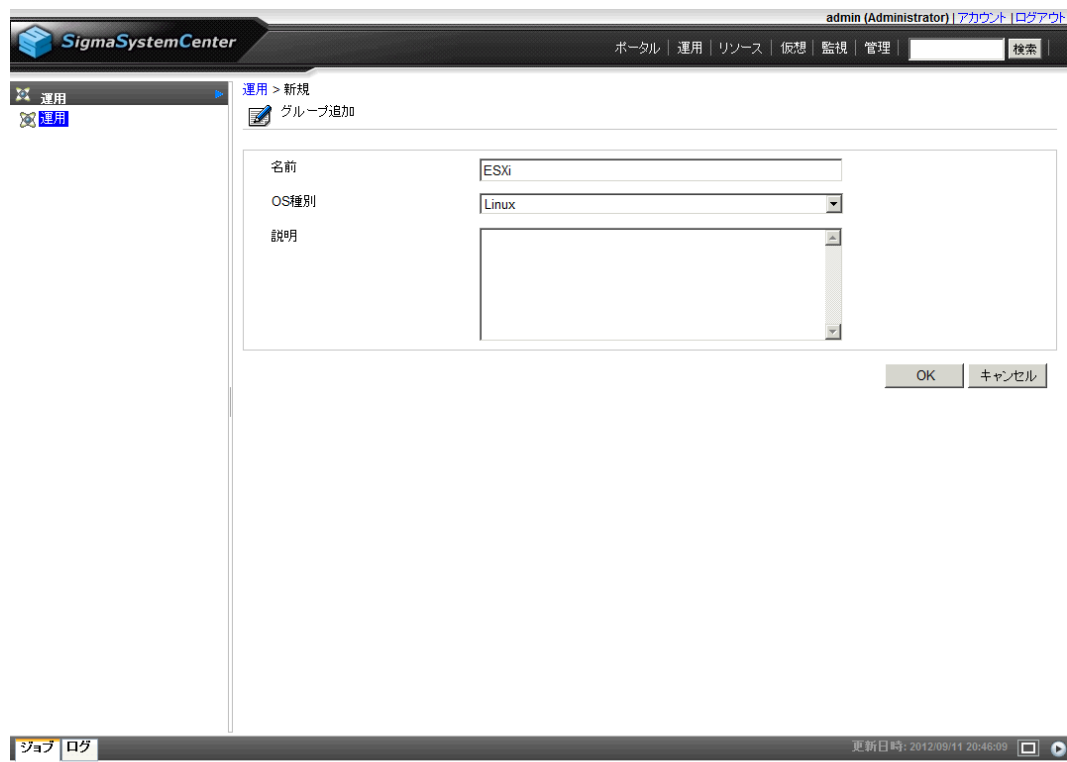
admin (Administrator) | アカウント | ログアウト

SigmaSystemCenter

ポータル | 運用 | リソース | 仮想 | 監視 | 管理 | 検索

運用
運用

運用 > 新規

グループ追加

名前 ESXi
OS種別 Linux
説明

OK キャンセル

ジョブ ログ

更新日時: 2012/09/11 20:46:09